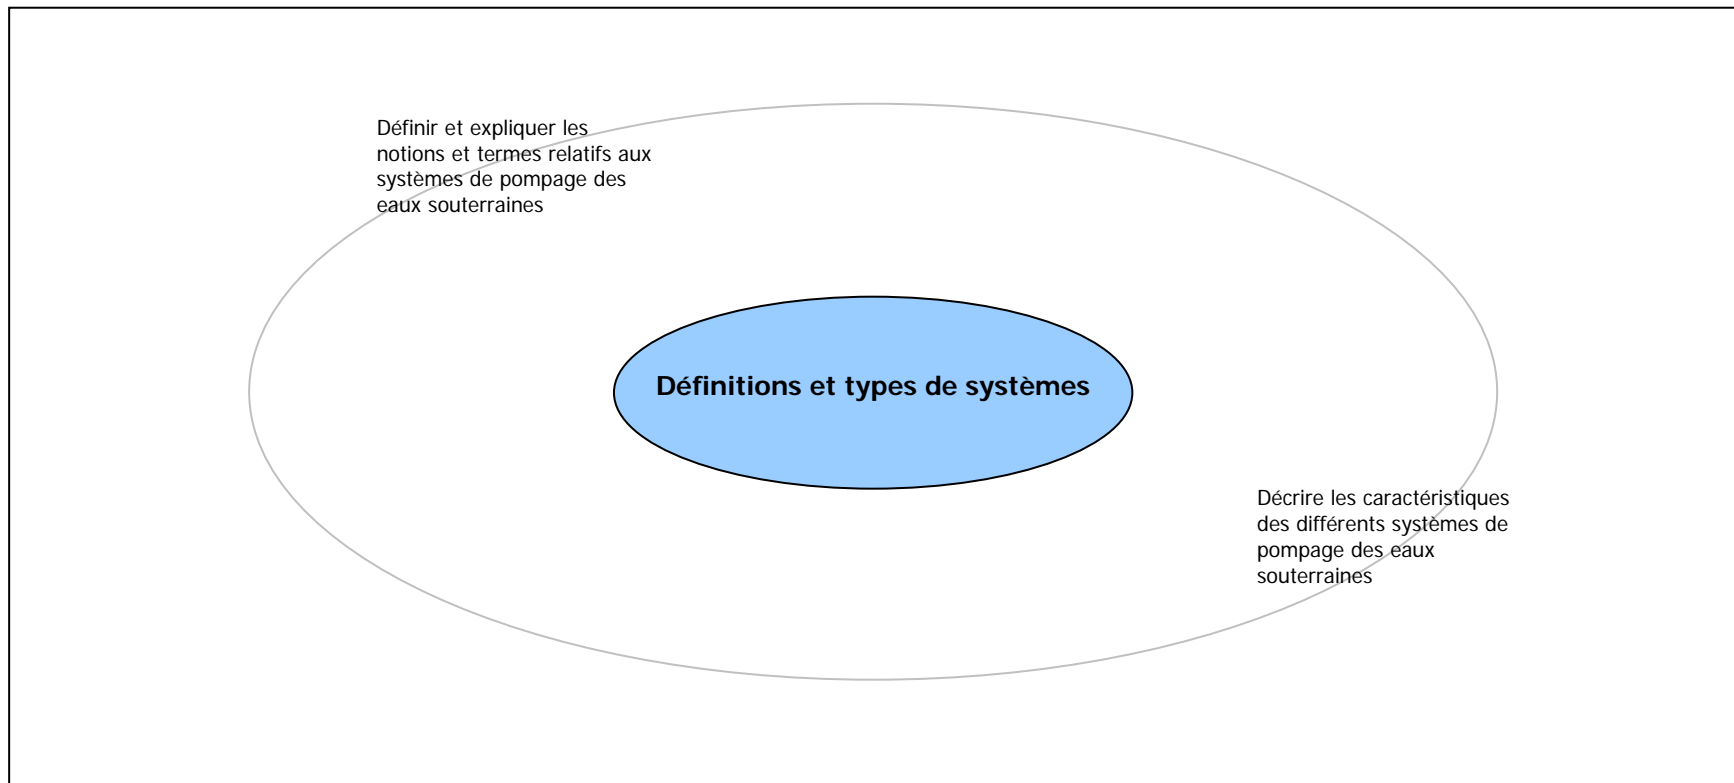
Définir et expliquer les notions et termes relatifs aux systèmes de pompage des eaux souterraines

Définitions et types de systèmes

Décrire les caractéristiques des différents systèmes de pompage des eaux souterraines